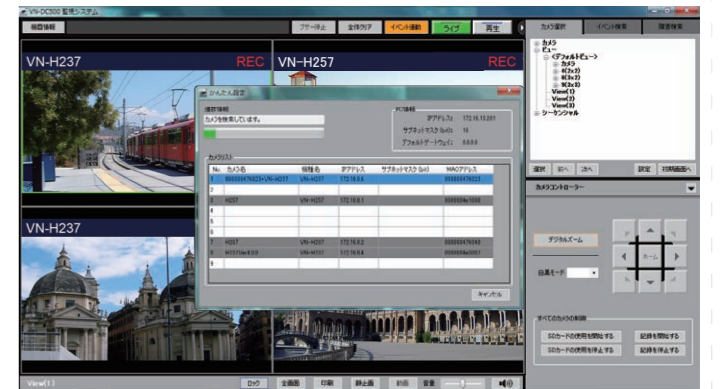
VN-DC500 監視システム

報告情報

ブザー停止 全体クリア イベント連動 ライブ 再生

カメラ選択 イベント検索 履歴検索

VN-H237 REC
VN-H257 REC
VN-H237

かんたん設定

進捗情報
カメラを検索しています。

PC情報
IPアドレス 172.16.10.201
サブネットマスク (bit) 16
デフォルトゲートウェイ 0.0.0.0

カメラリスト

| No. | カメラ名 | 機種名 | IPアドレス | サブネットマスク (bit) | MACアドレス |
|---|---|---|---|---|---|
| 1 | 0000004?6223-VN-H237 | VN-H237 | 172.16.0.4 | | 0000004?6223 |
| 2 | | | | | |
| 3 | H237 | VN-H237 | 172.16.0.1 | | 0000004e1000 |
| 4 | | | | | |
| 5 | | | | | |
| 6 | | | | | |
| 7 | H257 | VN-H257 | 172.16.0.2 | | 00000047?000 |
| 8 | H257(for4.0.0) | VN-H257 | 172.16.0.3 | | 0000004e0007 |
| 9 | | | | | |

キャンセル

カメラ
ビュー
<デフォルトビュー>
カメラ
4(2x2)
9(3x3)
16(4x4)
View(1)
View(2)
View(3)
シーケンシャル

選択 前へ 次へ 設定 初期画面へ

カメラコントローラー

デジタルズーム
ホーム
白黒モード

すべてのカメラの制御
SDカードの使用を開始する 記録を開始する
SDカードの使用を停止する 記録を停止する

View(1)
ロック 全画面 印刷 静止画 音量